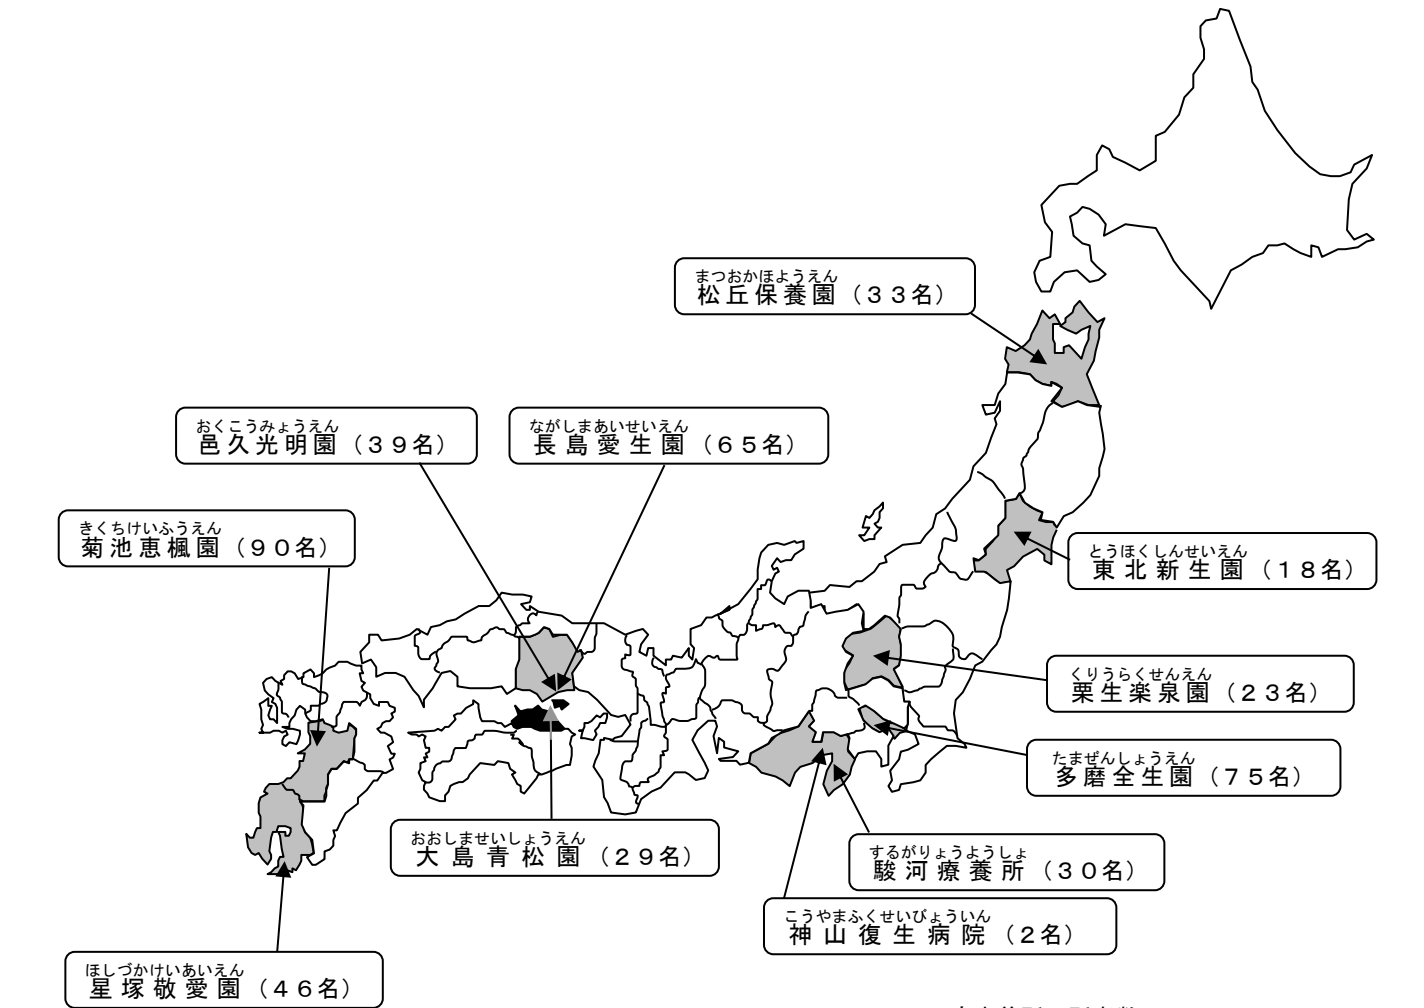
まつおかほようえん
松丘保養園（３３名）

おくこうみょうえん
邑久光明園（３９名）

ながしまあいせいえん
長島愛生園（６５名）

きくちけいふうえん
菊池恵楓園（９０名）

とうほくしんせいえん
東北新生園（１８名）

くりうらくせんえん
栗生楽泉園（２３名）

たまぜんしょうえん
多磨全生園（７５名）

おおしませいしょうえん
大島青松園（２９名）

するがりょうようしょ
駿河療養所（３０名）

こうやまふくせいびょういん
神山復生病院（２名）

ほしづかけいあいえん
星塚敬愛園（４６名）